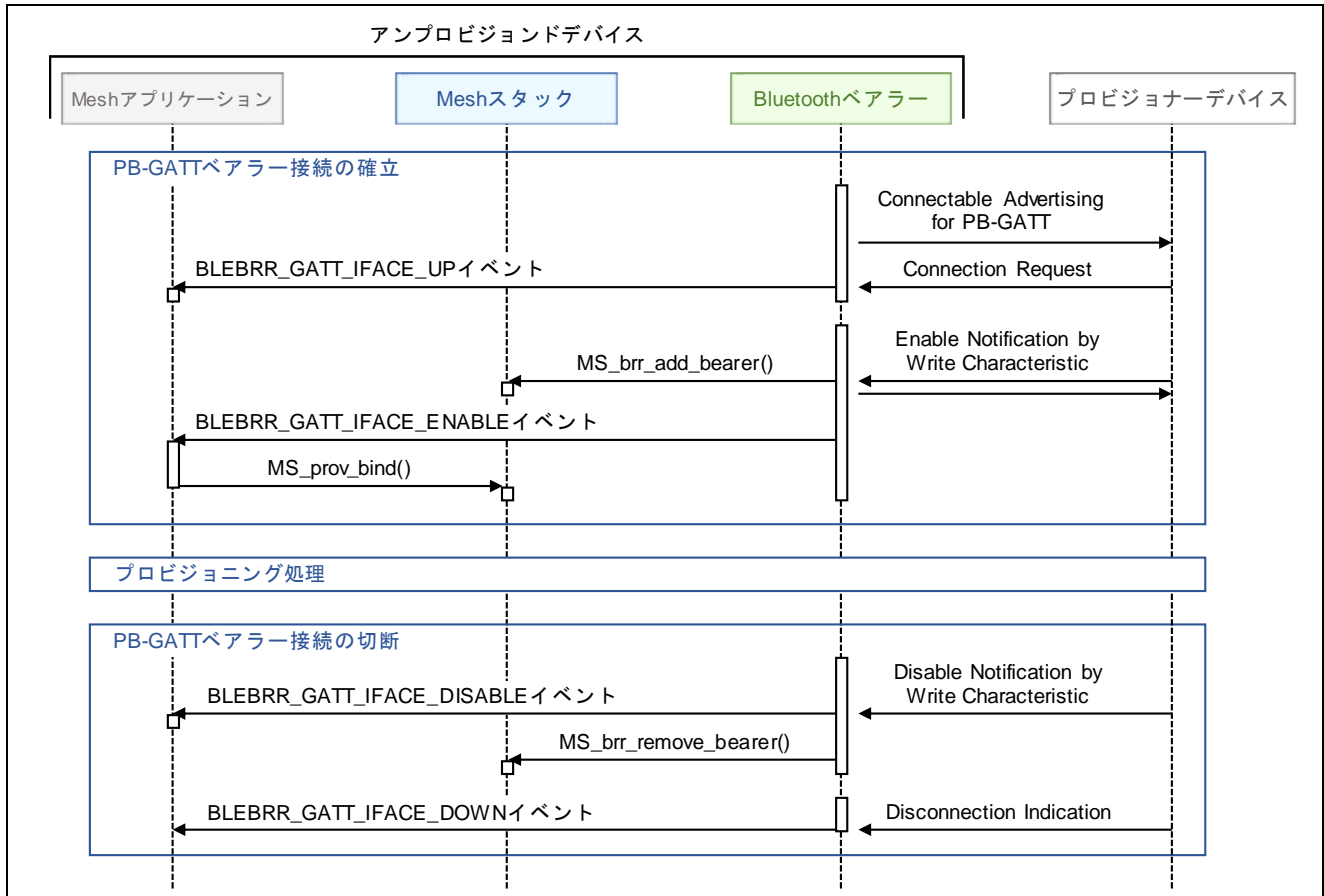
アンプロビジョンドデバイス

Meshアプリケーション

Meshスタック

Bluetoothベアラー

プロビジョナーデバイス

PB-GATTベアラー接続の確立

Connectable Advertising for PB-GATT

BLEBRR_GATT_IFACE_UPイベント

Connection Request

Enable Notification by Write Characteristic

MS_brr_add_bearer()

BLEBRR_GATT_IFACE_ENABLEイベント

MS_prov_bind()

プロビジョニング処理

PB-GATTベアラー接続の切断

Disable Notification by Write Characteristic

BLEBRR_GATT_IFACE_DISABLEイベント

MS_brr_remove_bearer()

BLEBRR_GATT_IFACE_DOWNイベント

Disconnection Indication